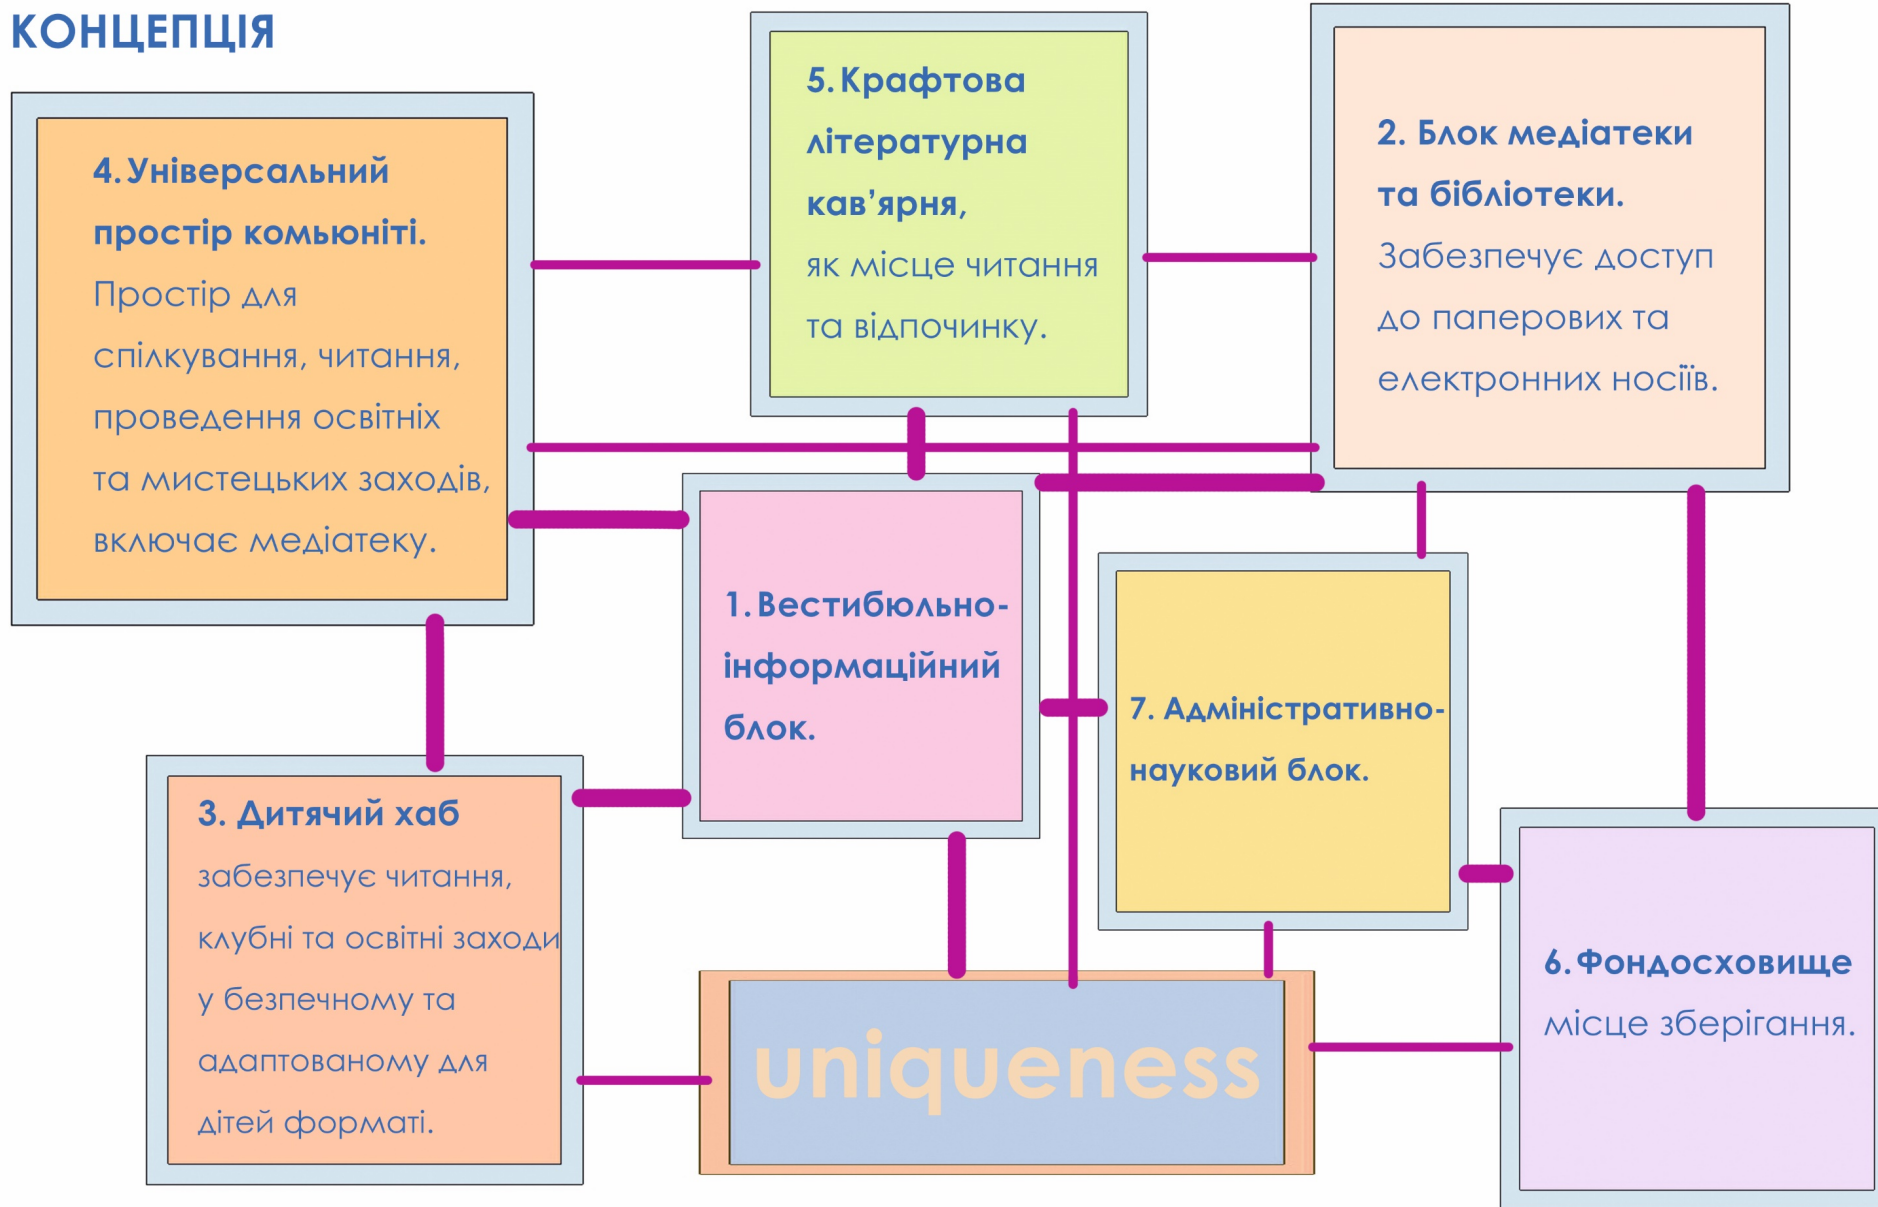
КОНЦЕПЦІЯ

4. Універсальний простір комьюніті. Простір для спілкування, читання, проведення освітніх та мистецьких заходів, включає медіатеку.

5. Крафтова літературна кав'ярня, як місце читання та відпочинку.

2. Блок медіатеки та бібліотеки. Забезпечує доступ до паперових та електронних носіїв.

1. Вестибюльно-інформаційний блок.

7. Адміністративно-науковий блок.

3. Дитячий хаб забезпечує читання, клубні та освітні заходи у безпечному та адаптованому для дітей форматі.

uniqueness

6. Фондосховище місце зберігання.